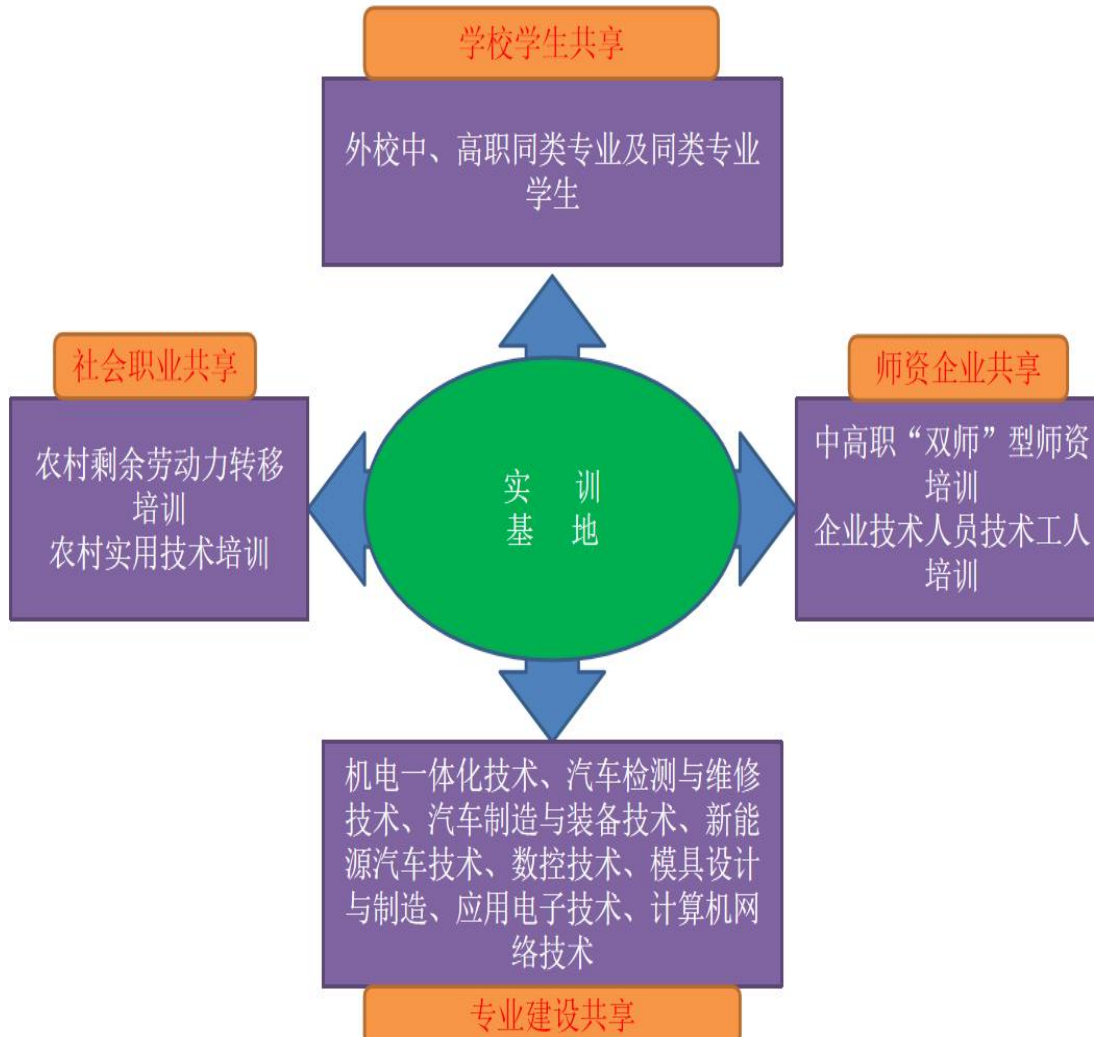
学校学生共享

外校中、高职同类专业及同类专业学生

社会职业共享

农村剩余劳动力转移培训
农村实用技术培训

实 训
基 地

师资企业共享

中高职“双师”型师资培训
企业技术人员技术工人培训

机电一体化技术、汽车检测与维修技术、汽车制造与装备技术、新能源汽车技术、数控技术、模具设计与制造、应用电子技术、计算机网络技术

专业建设共享